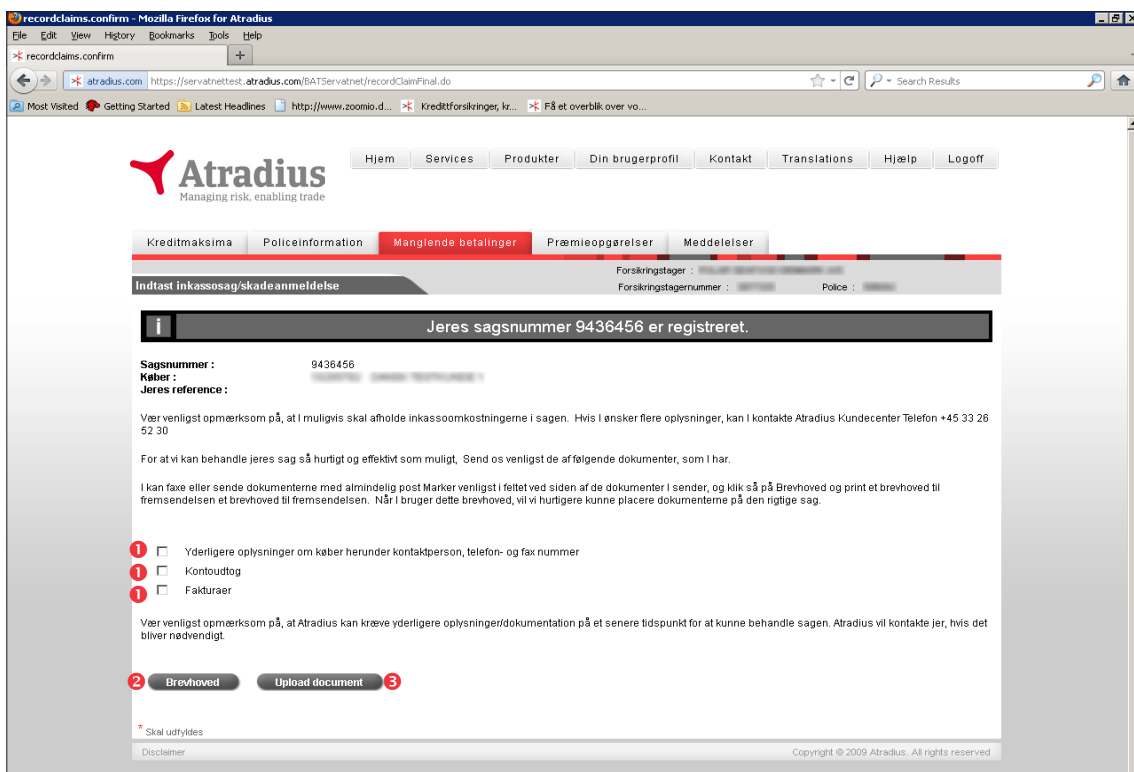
recordclaims.confirm - Mozilla Firefox for Atradius

File Edit View History Bookmarks Tools Help

recordclaims.confirm +

atradius.com https://servatnettest.atradius.com/BATServatnet/recordClaimFinal.do

Search Results

Most Visited Getting Started Latest Headlines http://www.zoomio.d... Kredittforsikringer, kr... Få et overblik over vo...

Atradius
Managing risk, enabling trade

Hjem Services Produkter Din brugerprofil Kontakt Translations Hjælp Logoff

Kreditmaksima Policeinformation Manglende betalinger Præmieopgørelser Meddelelser

Forsikringstager : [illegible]

Indtast inkassosag/skadeanmeldelse

Forsikringstagernummer : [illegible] Police : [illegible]

i Jeres sagsnummer 9436456 er registreret.

Sagsnummer : 9436456
Køber : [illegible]
Jeres reference :

Vær venligst opmærksom på, at I muligvis skal afholde inkassoomkostningerne i sagen. Hvis I ønsker flere oplysninger, kan I kontakte Atradius Kundecenter Telefon +45 33 26 52 30

For at vi kan behandle jeres sag så hurtigt og effektivt som muligt, Send os venligst de af følgende dokumenter, som I har.

I kan faxe eller sende dokumenterne med almindelig post Marker venligst i feltet ved siden af de dokumenter I sender, og klik så på Brevhoved og print et brevhoved til fremsendelsen et brevhoved til fremsendelsen. Når I bruger dette brevhoved, vil vi hurtigere kunne placere dokumenterne på den rigtige sag.

1 Yderligere oplysninger om køber herunder kontaktperson, telefon- og fax nummer
1 Kontoudtog
1 Fakturaer

Vær venligst opmærksom på, at Atradius kan kræve yderligere oplysninger/dokumentation på et senere tidspunkt for at kunne behandle sagen. Atradius vil kontakte jer, hvis det bliver nødvendigt.

2 Brevhoved Upload document 3

* Skal udfyldes

Disclaimer Copyright © 2009 Atradius. All rights reserved